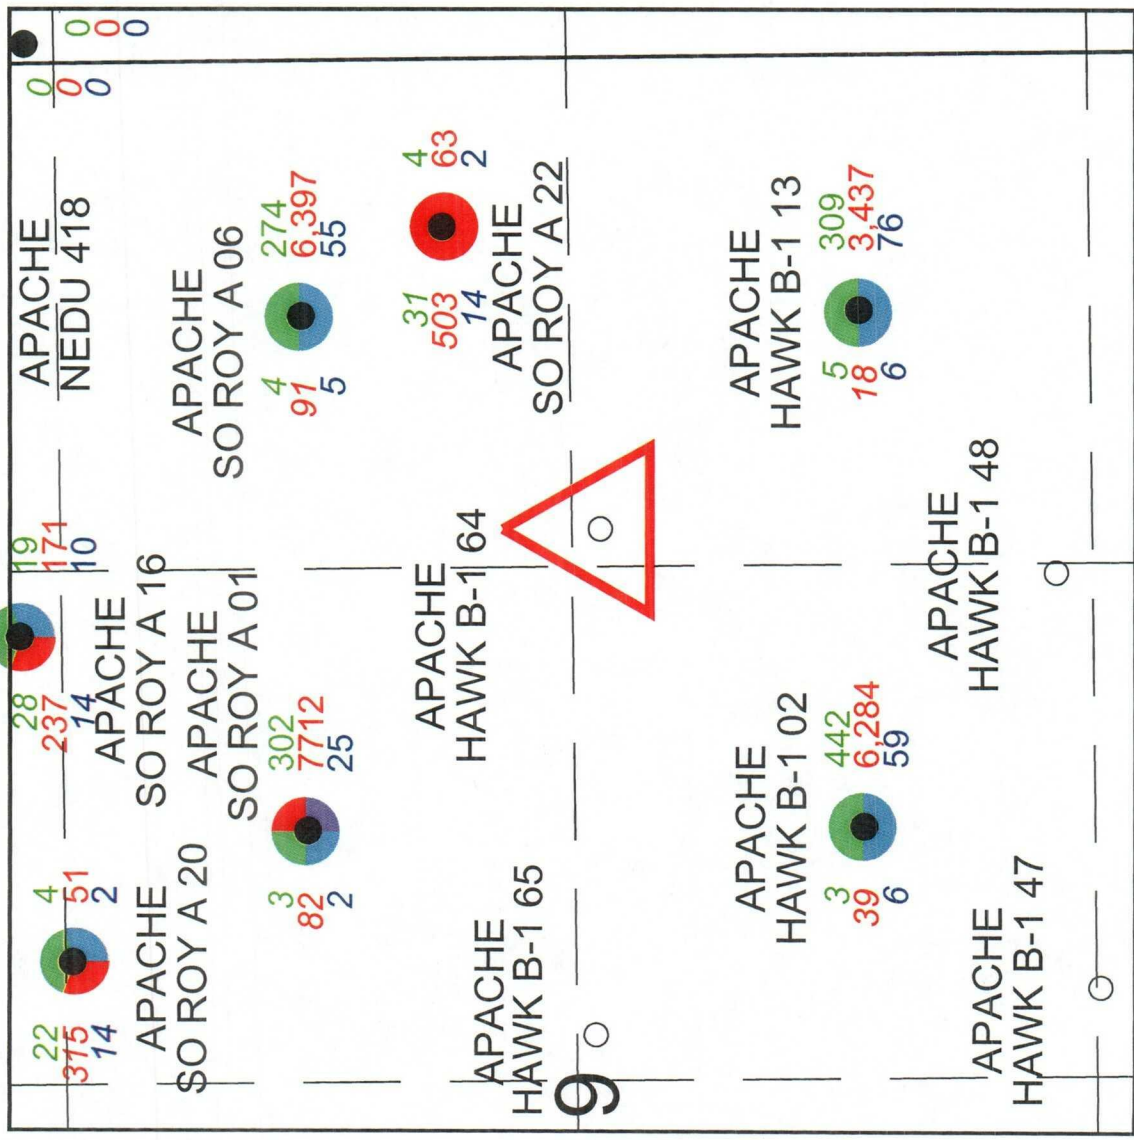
0
0
0

0
0
0

APACHE
NEDU 418

APACHE
SO ROY A 06

4
91
5

274
6,397
55

4
63
2

31
503
14

APACHE
SO ROY A 22

APACHE
HAWK B-1 13

5
18
6

309
3,437
76

19
171
10

28
237
14

APACHE
SO ROY A 16

APACHE
SO ROY A 01

302
7712
25

APACHE
HAWK B-1 64

APACHE
HAWK B-1 48

4
51
2

APACHE
SO ROY A 20

22
315
14

3
82
2

APACHE
HAWK B-1 65

APACHE
HAWK B-1 02

3
39
6

442
6,284
59

APACHE
HAWK B-1 47

9